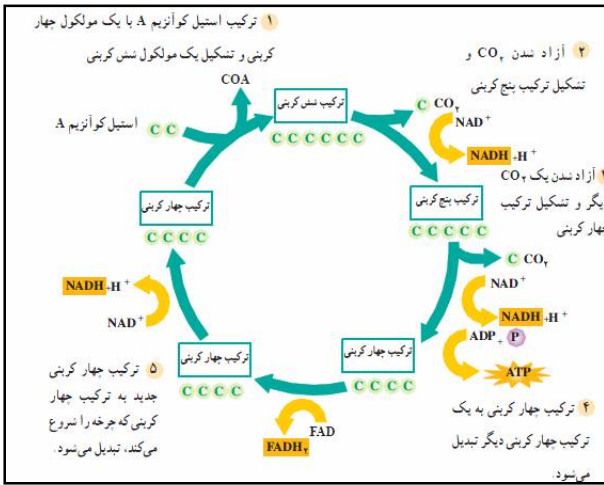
۱ ترکیب استیل کوآنزیم A با یک مولکول چهار کربنی و تشکیل یک مولکول شش کربنی

COA

استیل کوآنزیم A

C C

ترکیب شش کربنی

C C C C C C

۲ آزاد شدن $CO_2$ و تشکیل ترکیب پنج کربنی

C $CO_2$

$NAD^+$

NADH $+H^+$

۳ آزاد شدن یک $CO_2$ دیگر و تشکیل ترکیب چهار کربنی

ترکیب پنج کربنی

C C C C C

C $CO_2$

$NAD^+$

NADH $+H^+$

ADP $+$ P

ATP

ترکیب چهار کربنی

C C C C

NADH $+H^+$

$NAD^+$

ترکیب چهار کربنی

C C C C

ترکیب چهار کربنی

C C C C

۵ ترکیب چهار کربنی جدید به ترکیب چهار کربنی که چرخه را شروع می‌کند، تبدیل می‌شود.

FAD

$FADH_2$

۴ ترکیب چهار کربنی به یک ترکیب چهار کربنی دیگر تبدیل می‌شود.